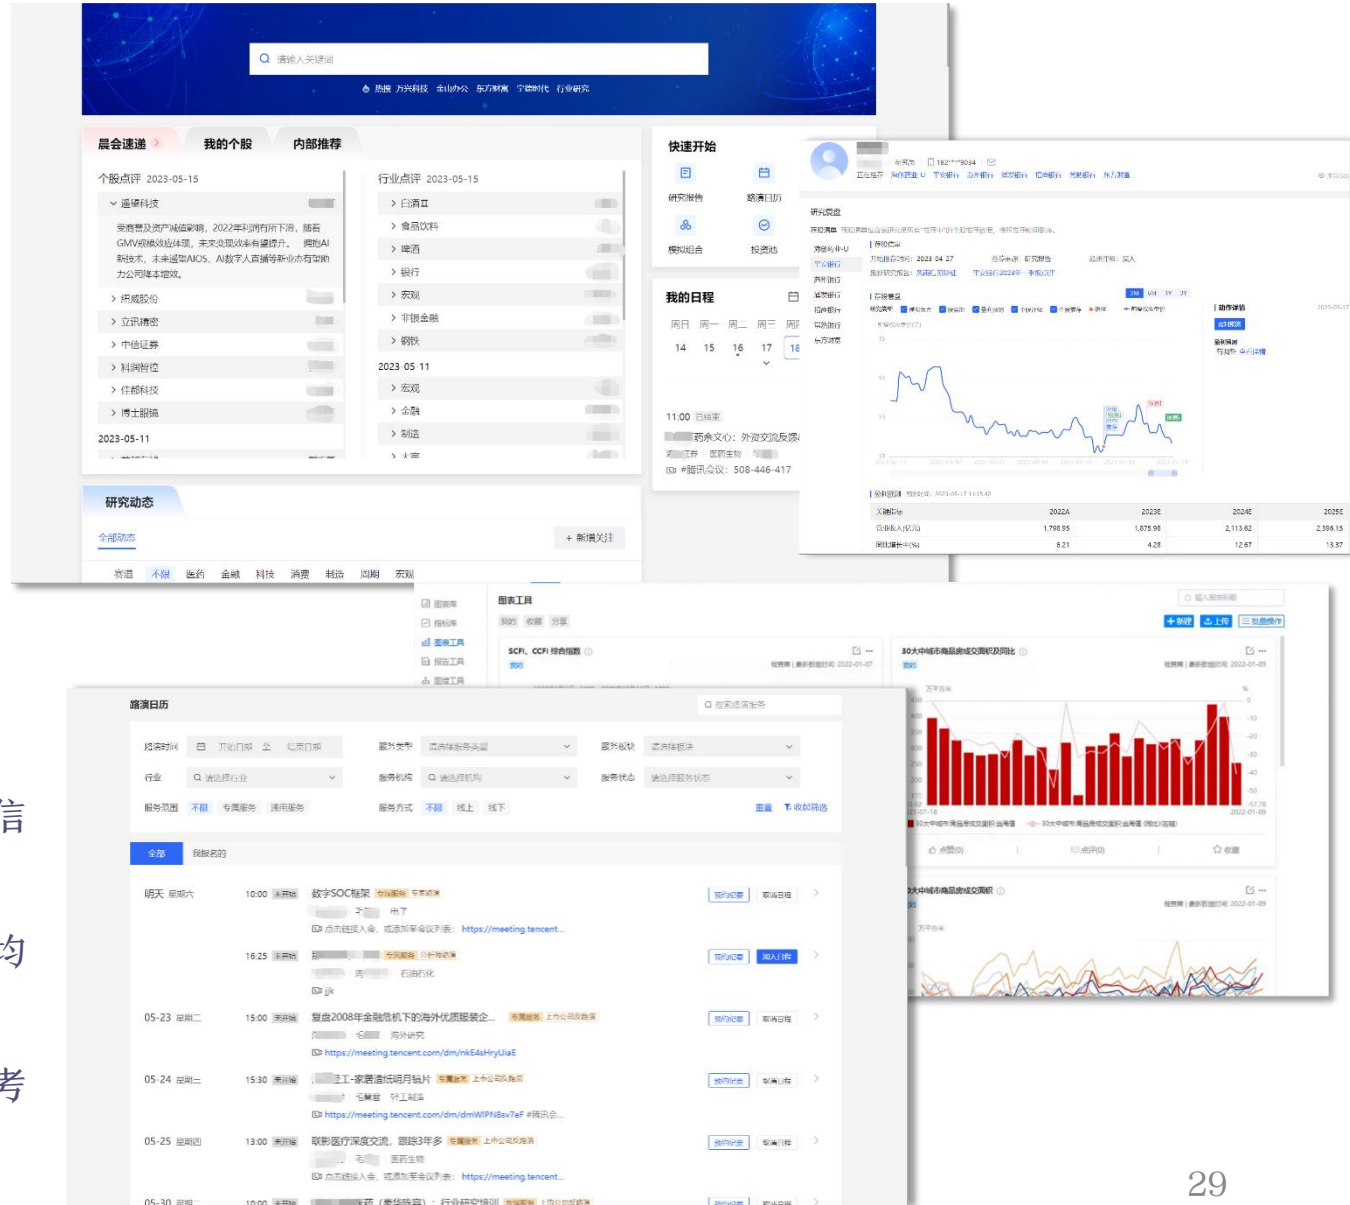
请输入关键词

晨会速递　我的个股　内部推荐

个股点评 2023-05-15
遥望科技
受消费及资产减值影响，2022年利润有所下滑，随着GMV规模效应体现，未来变现效率有望提升。拥抱AI新技术，未来通过AIOS、AI数字人直播等新业态有望助力公司降本增效。
› 润股份
› 立讯精密
› 中信证券
› 科润智控
› 佳都科技
› 博士眼镜
2023-05-11

行业点评 2023-05-15
› 白酒II
› 食品饮料
› 啤酒
› 银行
› 宏观
› 非银金融
› 钢铁
2023 05 11
› 宏观
› 金融
› 制造

快速开始
研究报告　路演日历
模拟组合　投资地

我的日程
周日 周一 周二 周三 周四
14 15 16 17 18
11:00 已结束

研究动态
全部动态
+ 新增关注
资道 不限 医药 金融 科技 消费 制造 周期 宏观

图表工具
+ 新建　上传　批量操作
SCFI、CCFI 综合指数
30大中城市商品房成交面积及同比
30大中城市商品房成交面积

路演日历
路演时间　行业　服务范围 不限 专属服务 通用服务
服务类型　服务机构　服务方式 不限 线上 线下
服务板块　服务状态
重置　收起筛选
全部　我报名的
明天 星期六 10:00 未开始 数字SOC框架
16:25 未开始
05-23 星期二 15:00 未开始 复盘2008年金融危机下的海外优质服装企...
https://meeting.tencent.com/dm/nkE4sHryUiaE
05-24 星期三 15:30 未开始 轻工-家居造纸明月镜片
https://meeting.tencent.com/dm/dmWIPN8sv7eF
05-25 星期四 13:00 未开始 联影医疗深度交流，跟踪3年多
05-30 星期二 10:00 未开始

信
均
考

29